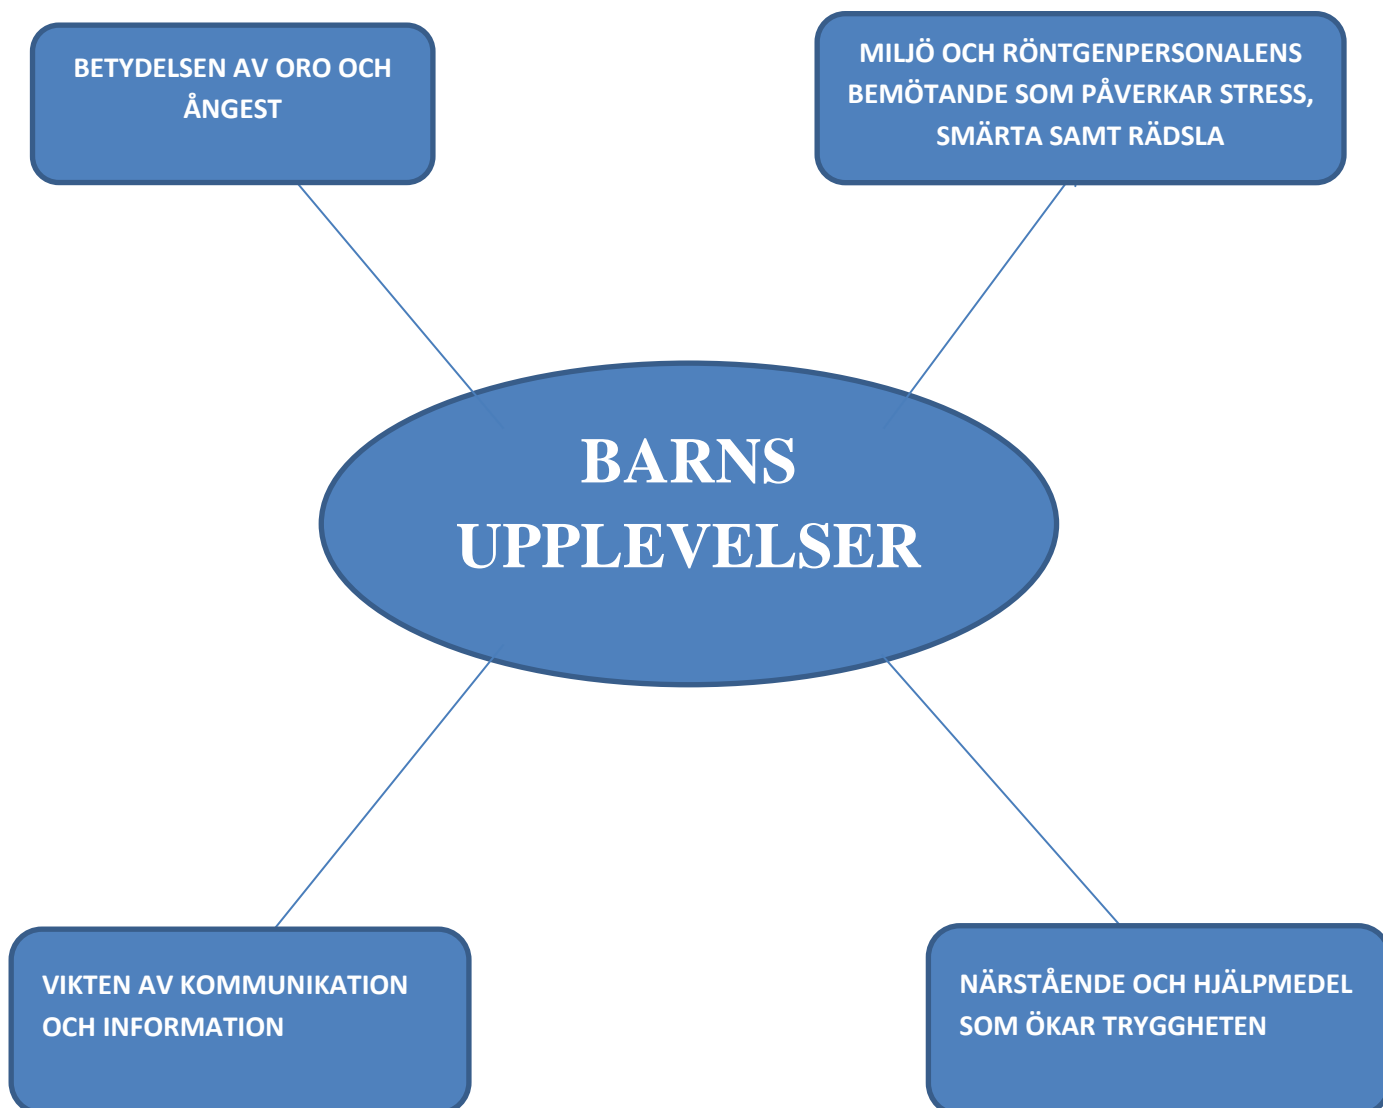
BETYDELSEN AV ORO OCH ÅNGEST

MILJÖ OCH RÖNTGENPERSONALENS BEMÖTANDE SOM PÅVERKAR STRESS, SMÄRTA SAMT RÄDSLA

BARNS UPPLEVELSER

VIKTEN AV KOMMUNIKATION OCH INFORMATION

NÄRSTÅENDE OCH HJÄLPMEDEL SOM ÖKAR TRYGGHETEN